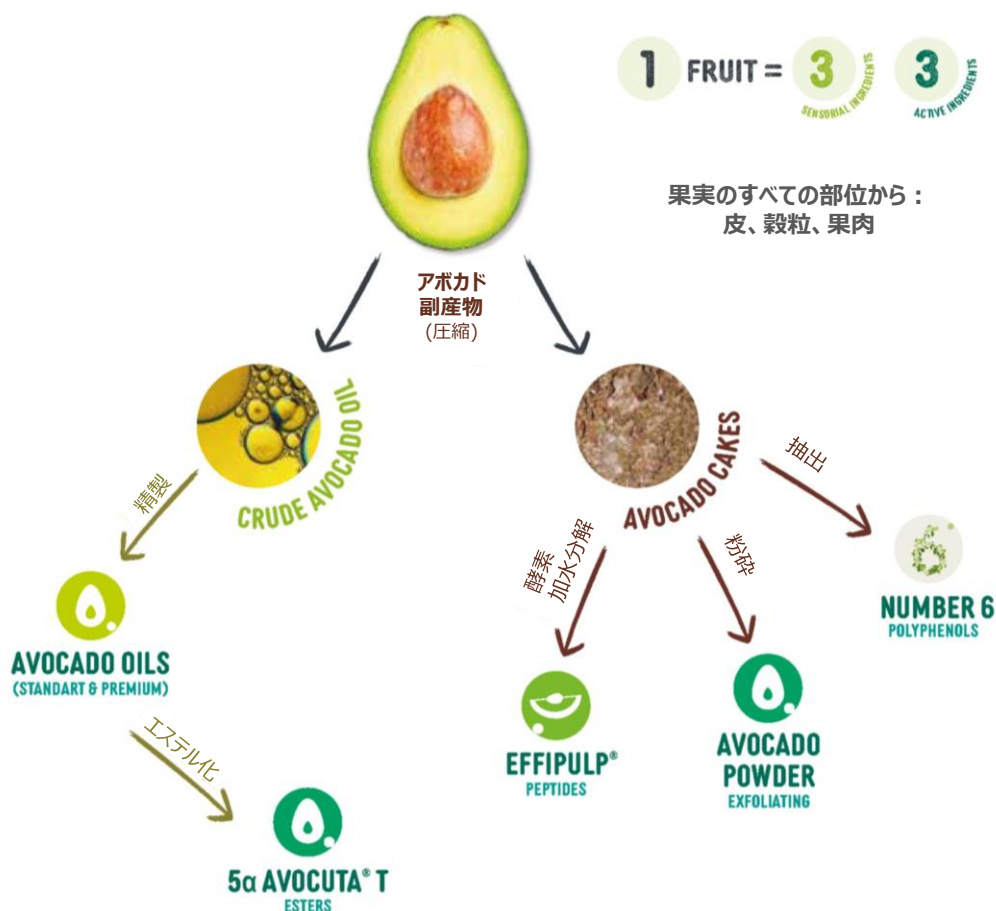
1 FRUIT = 3 SENSORIAL INGREDIENTS 3 ACTIVE INGREDIENTS

果実のすべての部位から：
皮、殻粒、果肉

アボカド
副産物
(圧縮)

CRUDE AVOCADO OIL

精製

AVOCADO OILS
(STANDART & PREMIUM)

エステル化

5α AVOCUTA® T
ESTERS

AVOCADO CAKES

抽出

NUMBER 6
POLYPHENOLS

酵素
加水分解

EFFIPULP®
PEPTIDES

粉砕

AVOCADO
POWDER
EXFOLIATING